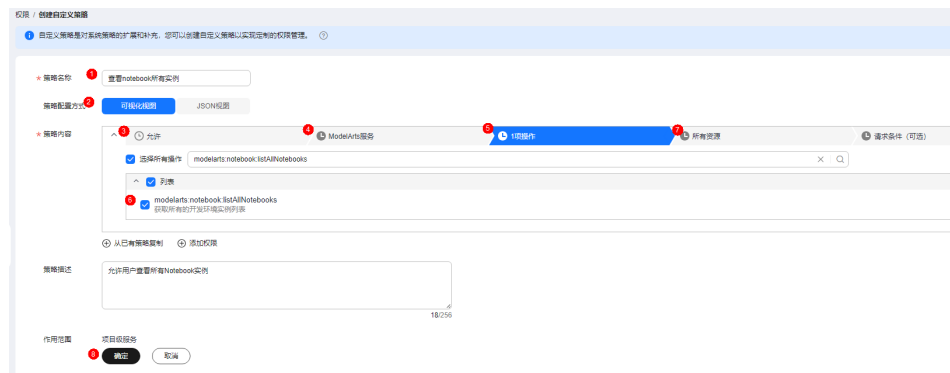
权限 / 创建自定义策略

自定义策略是对系统策略的扩展和补充，您可以创建自定义策略以实现定制的权限管理。

* 策略名称 1 查看notebook所有实例

策略配置方式 2 可视化视图 JSON视图

* 策略内容 3 允许 4 ModelArts服务 5 1项操作 7 所有资源 请求条件（可选）

选择所有操作 modelarts:notebook:listAllNotebooks

列表

6 modelarts:notebook:listAllNotebooks
获取所有的开发环境实例列表

从已有策略复制 添加权限

策略描述 允许用户查看所有Notebook实例

18/256

作用范围 项目级服务

8 确定 取消